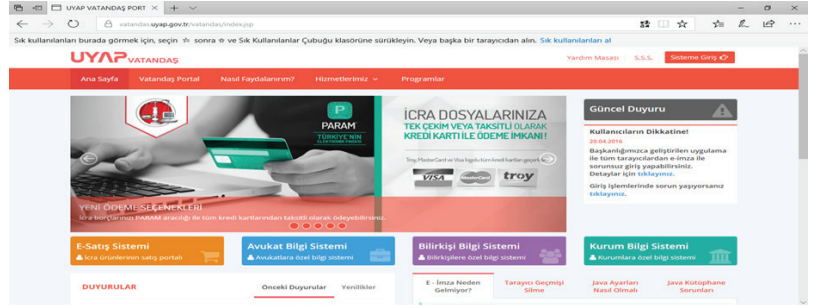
UYAP VATANDAŞ PORT ✕ +

vatandas.uyap.gov.tr/vatandas/index.jsp

Sık kullanılanları burada görmek için, seçin ☆ sonra ☆ ve Sık Kullanılanlar Çubuğu klasörüne sürükleyin. Veya başka bir tarayıcıdan alın. Sık kullanılanları al

UYAP VATANDAŞ

Yardım Masası S.S.S. Sisteme Giriş

Ana Sayfa Vatandaş Portal Nasıl Faydalanırım? Hizmetlerimiz Programlar

PARAM
TÜRKİYE'NİN ELEKTRONİK PARASI

İCRA DOSYALARINIZA
TEK ÇEKİM VEYA TAKSİTLİ OLARAK
KREDİ KARTI İLE ÖDEME İMKANI!

Troy, MasterCard ve Visa logolu tüm kredi kartları geçerlidir.

VISA MasterCard troy

YENİ ÖDEME SEÇENEKLERİ
İcra borçlarınızı PARAM aracılığı ile tüm kredi kartlarından taksitli olarak ödeyebilirsiniz.

Güncel Duyuru

Kullanıcıların Dikkatine!
20.04.2016
Başkanlığımızca geliştirilen uygulama ile tüm tarayıcılardan e-imza ile sorunsuz giriş yapabilirsiniz.
Detaylar için tıklayınız.
Giriş işlemlerinde sorun yaşıyorsanız tıklayınız.

E-Satış Sistemi
İcra ürünlerinin satış portalı

Avukat Bilgi Sistemi
Avukatlara özel bilgi sistemi

Bilirkişi Bilgi Sistemi
Bilirkişilere özel bilgi sistemi

Kurum Bilgi Sistemi
Kurumlara özel bilgi sistemi

DUYURULAR

Önceki Duyurular Yenilikler

E - İmza Neden Gelmiyor?

Tarayıcı Geçmişi Silme

Java Ayarları Nasıl Olmalı

Java Kütüphane Sorunları